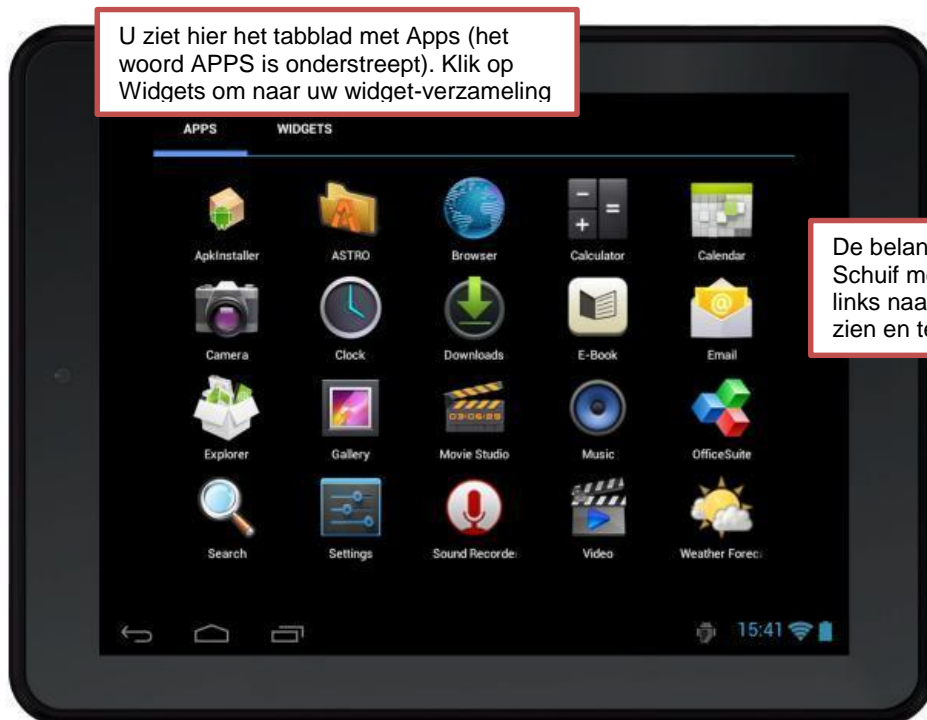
U ziet hier het tabblad met Apps (het woord APPS is onderstreept). Klik op Widgets om naar uw widget-verzameling

APPS WIDGETS

ApkInstaller
ASTRO
Browser
Calculator
Calendar
Camera
Clock
Downloads
E-Book
Email
Explorer
Gallery
Movie Studio
Music
OfficeSuite
Search
Settings
Sound Recorde
Video
Weather Forec

De belan
Schuif m
links naa
zien en t

15:41